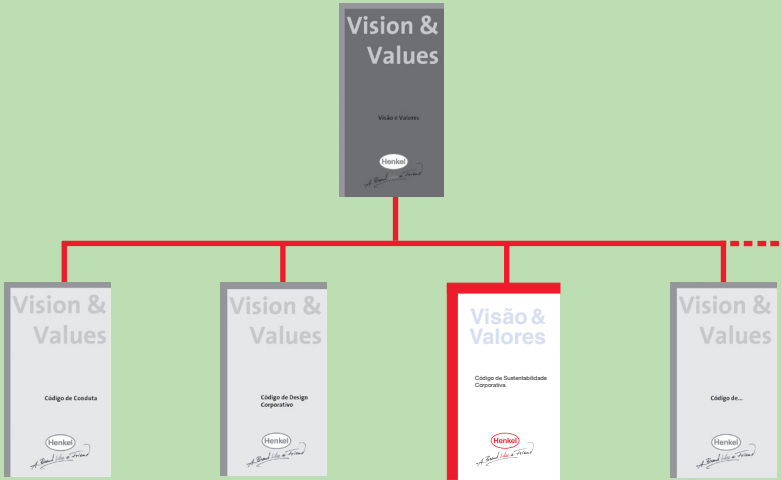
Vision & Values

Visão e Valores

Henkel

A Brand like a Friend

Vision & Values

Código de Conduta

Henkel

A Brand like a Friend

Vision & Values

Código de Design Corporativo

Henkel

A Brand like a Friend

Visão & Valores

Código de Sustentabilidade Corporativa

Henkel

A Brand like a Friend

Vision & Values

Código de...

Henkel

A Brand like a Friend